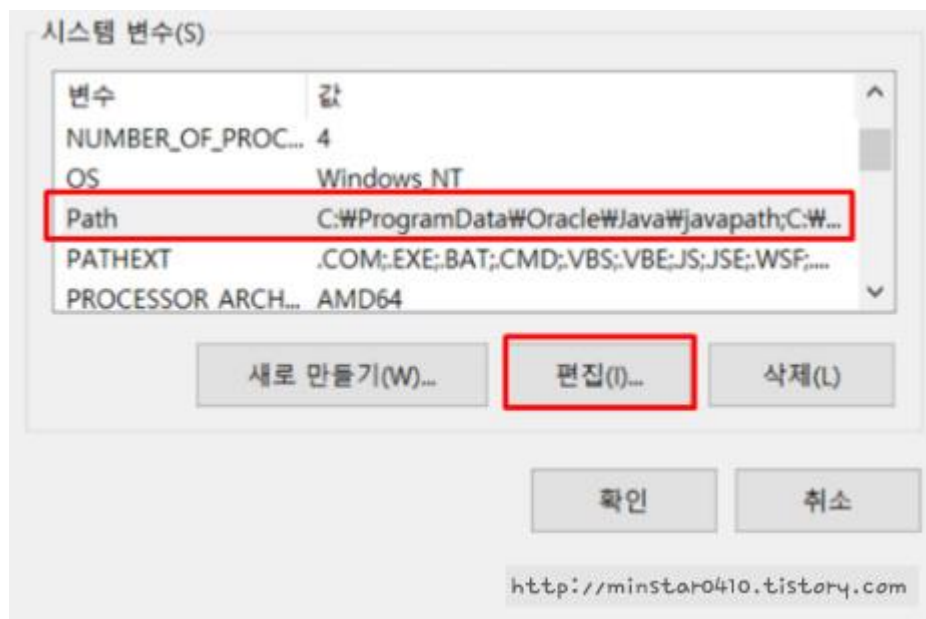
시스템 변수(S)

| 변수 | 값 |
|---|---|
| NUMBER_OF_PROC... | 4 |
| OS | Windows_NT |
| Path | C:₩ProgramData₩Oracle₩Java₩javapath;C:₩... |
| PATHEXT | .COM;.EXE;.BAT;.CMD;.VBS;.VBE;.JS;.JSE;.WSF;... |
| PROCESSOR_ARCH... | AMD64 |

새로 만들기(W)... 편집(I)... 삭제(L)

확인 취소

http://minstar0410.tistory.com